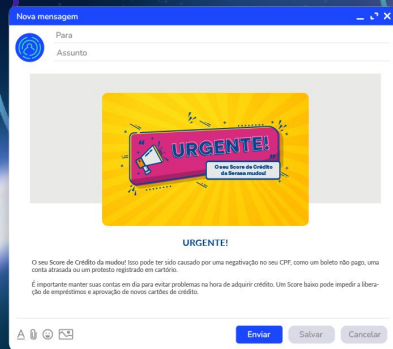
Nova mensagem

Para

Assunto

URGENTE!

O seu Score de Crédito da Serasa mudou!

URGENTE!

O seu Score de Crédito da mudou! Isso pode ter sido causado por uma negativação no seu CPF, como um boleto não pago, uma conta atrasada ou um protesto registrado em cartório.

É importante manter suas contas em dia para evitar problemas na hora de adquirir crédito. Um Score baixo pode impedir a liberação de empréstimos e aprovação de novos cartões de crédito.

Enviar Salvar Cancelar